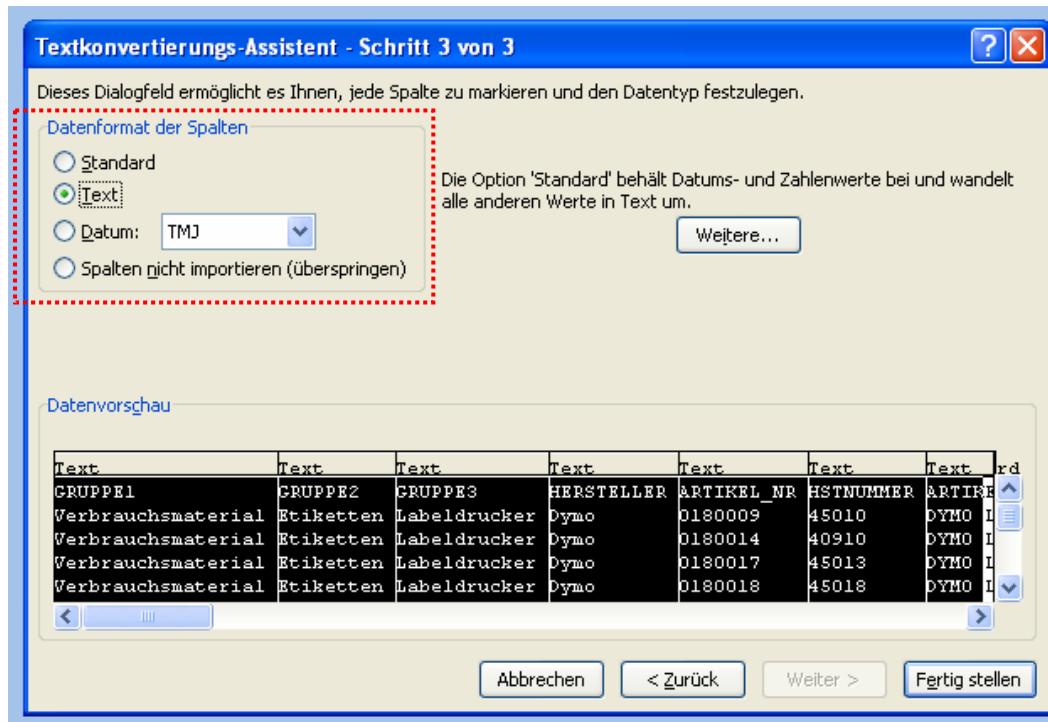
Textkonvertierungs-Assistent - Schritt 3 von 3

Dieses Dialogfeld ermöglicht es Ihnen, jede Spalte zu markieren und den Datentyp festzulegen.

Datenformat der Spalten

Standard

Text

Datum: TMJ

Spalten nicht importieren (überspringen)

Die Option 'Standard' behält Datums- und Zahlenwerte bei und wandelt alle anderen Werte in Text um.

Weitere...

Datenvorschau

| Text | Text | Text | Text | Text | Text | Text |
|---|---|---|---|---|---|---|
| GRUPPE1 | GRUPPE2 | GRUPPE3 | HERSTELLER | ARTIKEL_NR | HSTNUMMER | ARTIK |
| Verbrauchsmaterial | Etiketten | Labeldrucker | Dymo | 0180009 | 45010 | DYMO |
| Verbrauchsmaterial | Etiketten | Labeldrucker | Dymo | 0180014 | 40910 | DYMO |
| Verbrauchsmaterial | Etiketten | Labeldrucker | Dymo | 0180017 | 45013 | DYMO |
| Verbrauchsmaterial | Etiketten | Labeldrucker | Dymo | 0180018 | 45018 | DYMO |

Abbrechen

< Zurück

Weiter >

Fertig stellen